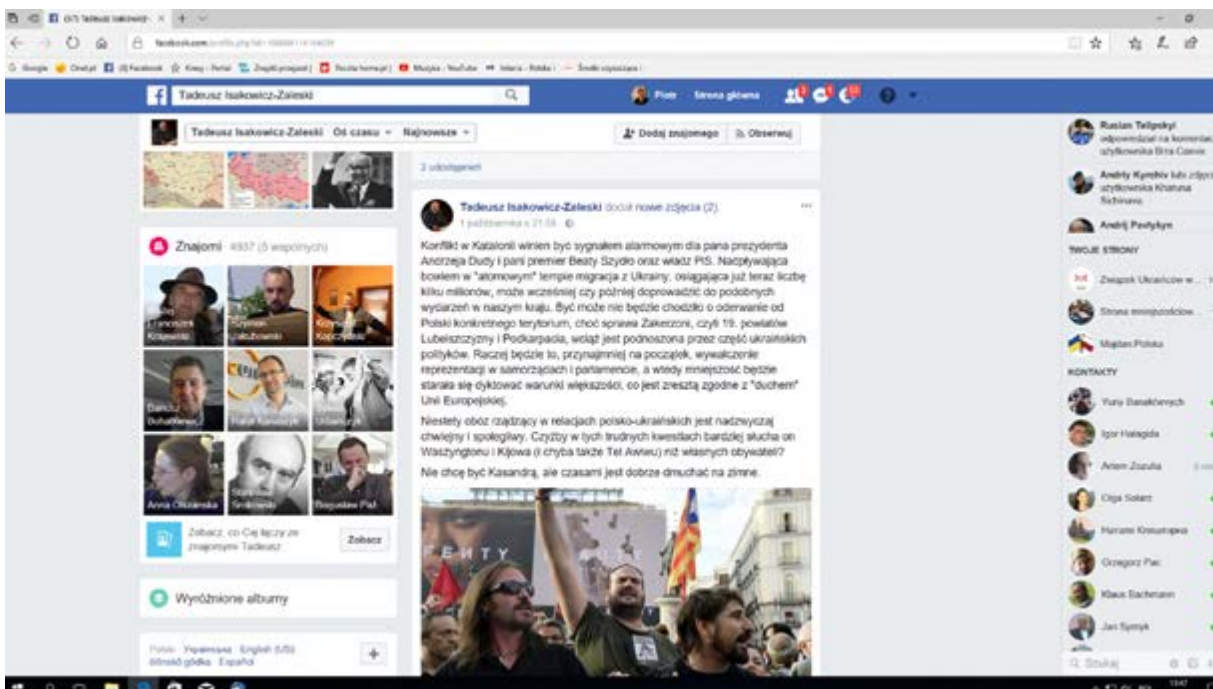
(17) Tadeusz Isakowicz- ×

facebook.com/profile.php?id=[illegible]

Google Onet.pl (8) Facebook Kiwy - Portal Zagłębiowy Poczta home.pl Muzyka - YouTube Interia - Rokita Środki uspokajające

Tadeusz Isakowicz-Zaleski

Piotr Strona główna

Tadeusz Isakowicz-Zaleski Oś czasu Najnowsze

Dodaj znajomego Obserwuj

2 udostępnień

Znajomi 4937 (5 wspólnych)

Franciszek Klimentin

Szymon Pokutkowski

Krzysztof Kopczyński

Bartosz Bohuniewicz

Paweł Kaminski

Urbaniuk

Anna Olszewska

Stanisław Srokowski

Bogusław Pał

Zobacz, co Cię łączy ze znajomym Tadeusz

Zobacz

Wyróżnione albumy

Polski Українська English (US) Ślůnsko godka Español

Tadeusz Isakowicz-Zaleski dodał nowe zdjęcia (2).

1 października o 21:54

Konflikt w Katalonii winien być sygnałem alarmowym dla pana prezydenta Andrzeja Dudy i pani premier Beaty Szydło oraz władz PiS. Napływająca bowiem w "atomowym" tempie migracja z Ukrainy, osiągająca już teraz liczbę kilku milionów, może wcześniej czy później doprowadzić do podobnych wydarzeń w naszym kraju. Być może nie będzie chodziło o oderwanie od Polski konkretnego terytorium, choć sprawa Zakerzonii, czyli 19. powiatów Lubelszczyzny i Podkarpacia, wciąż jest podnoszona przez część ukraińskich polityków. Raczej będzie to, przynajmniej na początek, wywalczenie reprezentacji w samorządach i parlamencie, a wtedy mniejszość będzie starała się dyktować warunki większości, co jest zresztą zgodne z "duchem" Unii Europejskiej.

Niestety obóz rządzący w relacjach polsko-ukraińskich jest nadzwyczaj chwiejny i spolegliwy. Czyżby w tych trudnych kwestiach bardziej słucha on Waszyngtonu i Kijowa (i chyba także Tel Awiwu) niż własnych obywateli?

Nie chcę być Kasandrą, ale czasami jest dobrze dmuchać na zimne.

Ruslan Tellpskyi odpowiedział na komentarz użytkownika Bria Conve

Andriy Kyrchiv lubi zdjęcie użytkownika Khatuna Tichinava

Andrij Pavlyshyn

TWOJE STRONY

Związek Ukraińców w ...

Strona emigracyjna...

Majdan Polska

KONTAKTY

Yuriy Danakhevych

Igor Halagida

Anton Zozulia

Olga Solarz

Harrami Kreuzropka

Grzegorz Pac

Klaus Bachmann

Jan Syniuk

Szukaj